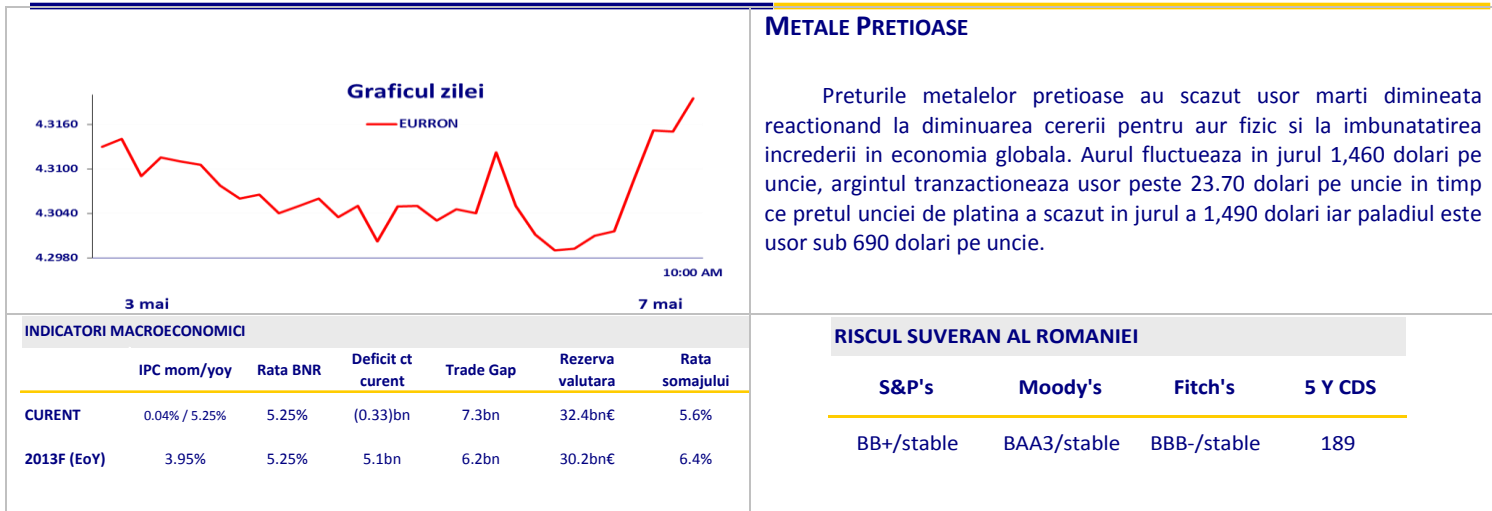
Graficul zilei

EURRON

4.3160
4.3100
4.3040
4.2980

10:00 AM

3 mai
7 mai

METALE PRETIOASE

Preturile metalelor pretioase au scazut usor marti dimineata reactionand la diminuarea cererii pentru aur fizic si la imbunatatirea increderii in economia globala. Aurul fluctueaza in jurul 1,460 dolari pe uncie, argintul tranzactioneaza usor peste 23.70 dolari pe uncie in timp ce pretul unciei de platina a scazut in jurul a 1,490 dolari iar paladiul este usor sub 690 dolari pe uncie.

INDICATORI MACROECONOMICI

| | IPC mom/yoy | Rata BNR | Deficit ct curent | Trade Gap | Rezerva valutara | Rata somajului |
|---|---|---|---|---|---|---|
| CURENT | 0.04% / 5.25% | 5.25% | (0.33)bn | 7.3bn | 32.4bn€ | 5.6% |
| 2013F (EoY) | 3.95% | 5.25% | 5.1bn | 6.2bn | 30.2bn€ | 6.4% |

RISCUL SUVERAN AL ROMANIEI

| S&P's | Moody's | Fitch's | 5 Y CDS |
|---|---|---|---|
| BB+/stable | BAA3/stable | BBB-/stable | 189 |